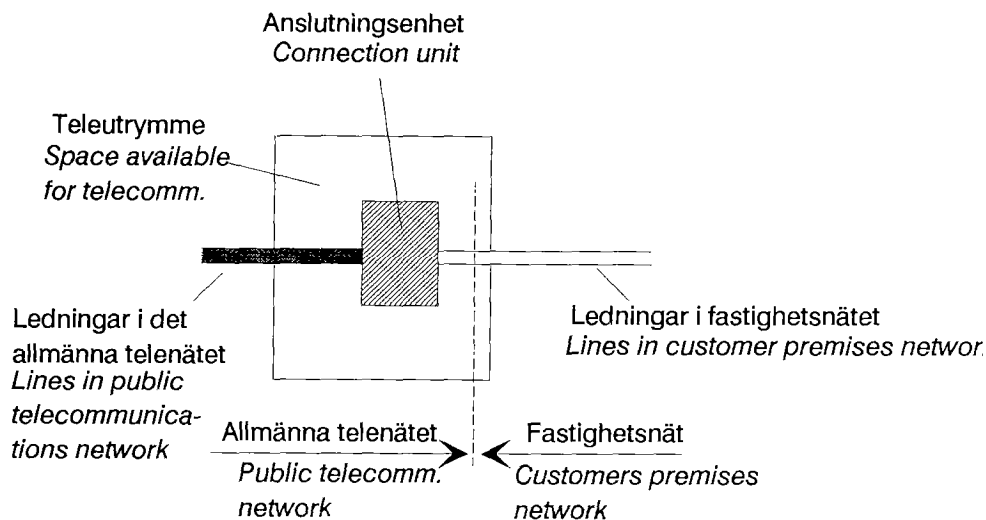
Anslutningsenhet
Connection unit

Teleutrymme
Space available for telecomm.

Ledningar i det allmänna telenätet
Lines in public telecommunications network

Ledningar i fastighetsnätet
Lines in customer premises networ

Allmänna telenätet
Public telecomm. network

Fastighetsnät
Customers premises network